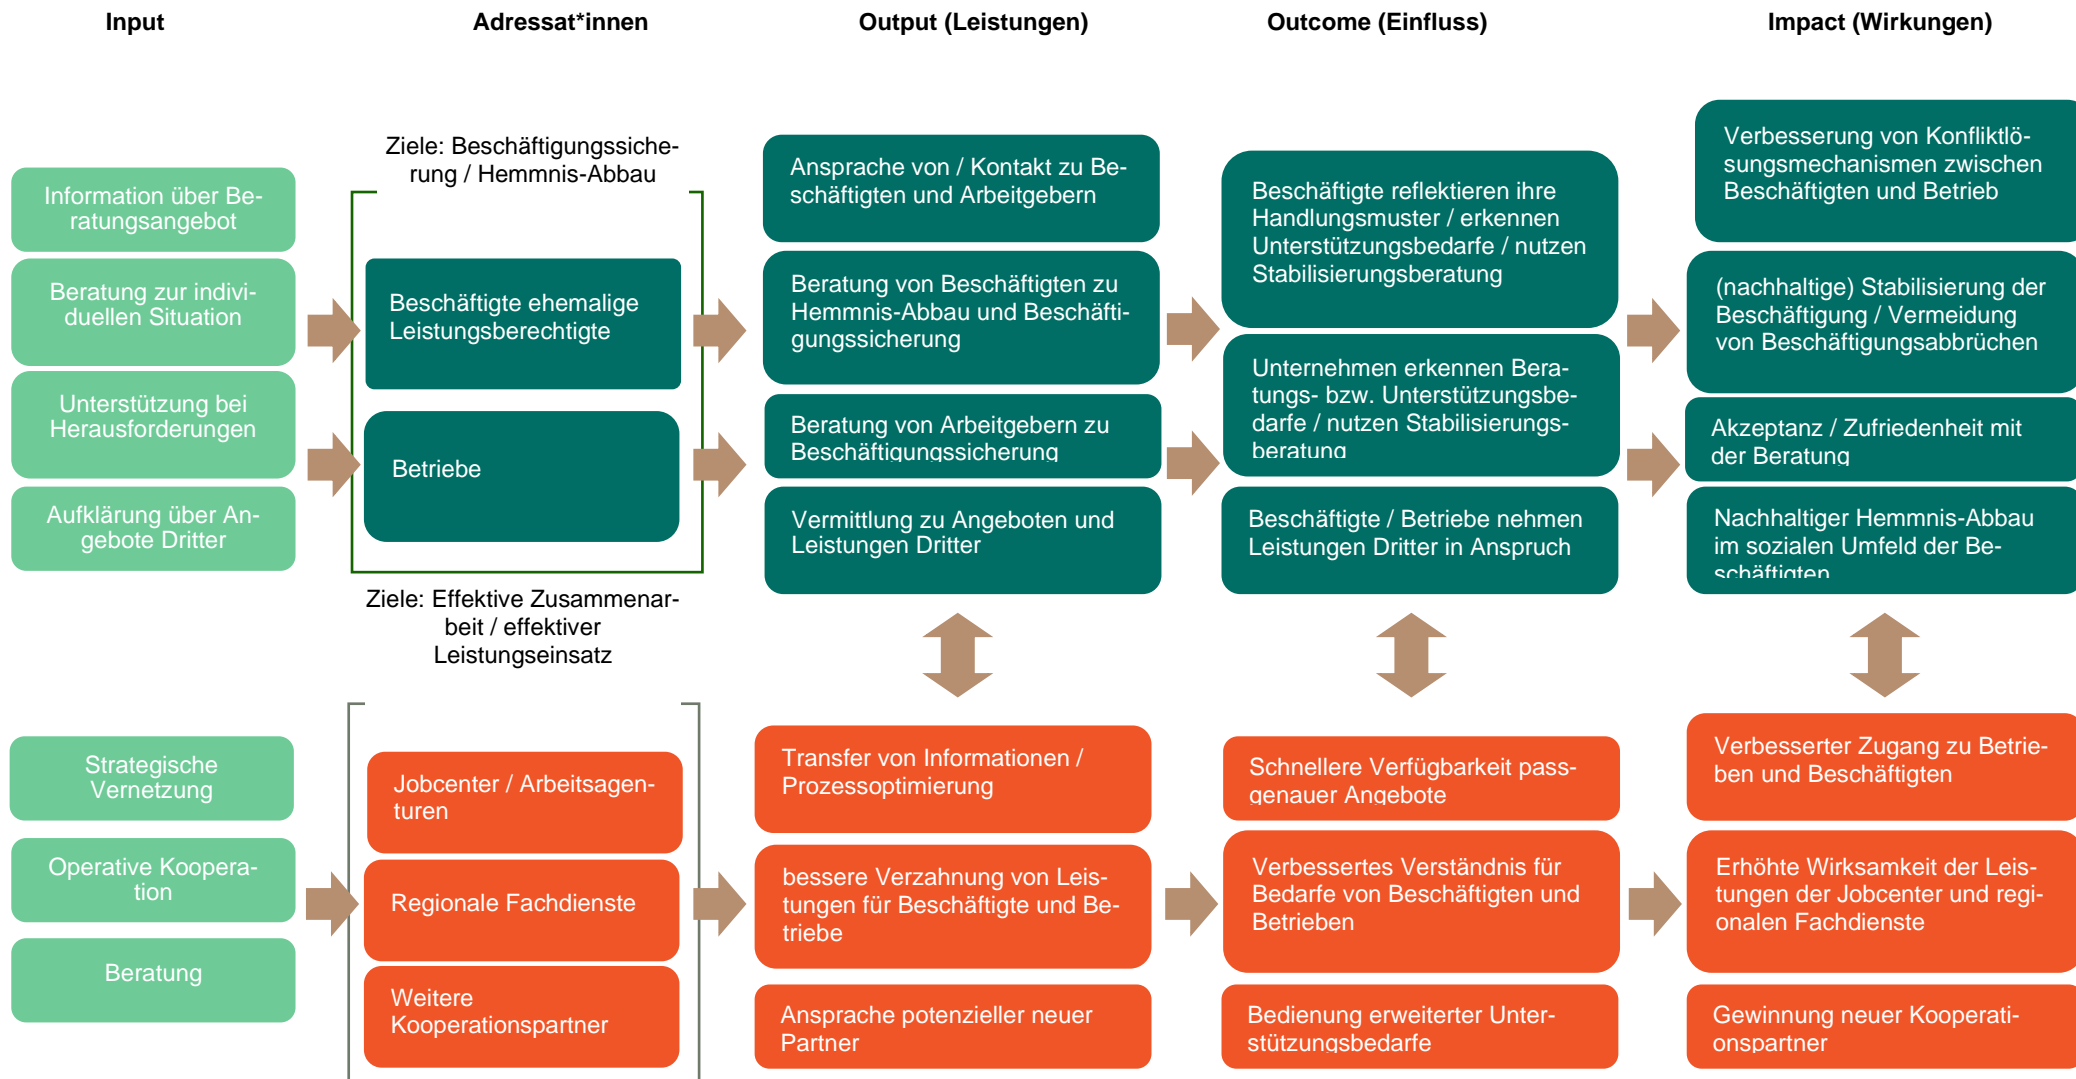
Input

Adressat*innen

Output (Leistungen)

Outcome (Einfluss)

Impact (Wirkungen)

Information über Beratungsangebot

Beratung zur individuellen Situation

Unterstützung bei Herausforderungen

Aufklärung über Angebote Dritter

Ziele: Beschäftigungssicherung / Hemmnis-Abbau

Beschäftigte ehemalige Leistungsberechtigte

Betriebe

Ziele: Effektive Zusammenarbeit / effektiver Leistungseinsatz

Ansprache von / Kontakt zu Beschäftigten und Arbeitgebern

Beratung von Beschäftigten zu Hemmnis-Abbau und Beschäftigungssicherung

Beratung von Arbeitgebern zu Beschäftigungssicherung

Vermittlung zu Angeboten und Leistungen Dritter

Beschäftigte reflektieren ihre Handlungsmuster / erkennen Unterstützungsbedarfe / nutzen Stabilisierungsberatung

Unternehmen erkennen Beratungs- bzw. Unterstützungsbedarfe / nutzen Stabilisierungsberatung

Beschäftigte / Betriebe nehmen Leistungen Dritter in Anspruch

Verbesserung von Konfliktlösungsmechanismen zwischen Beschäftigten und Betrieb

(nachhaltige) Stabilisierung der Beschäftigung / Vermeidung von Beschäftigungsabbrüchen

Akzeptanz / Zufriedenheit mit der Beratung

Nachhaltiger Hemmnis-Abbau im sozialen Umfeld der Beschäftigten

Strategische Vernetzung

Operative Kooperation

Beratung

Jobcenter / Arbeitsagenturen

Regionale Fachdienste

Weitere Kooperationspartner

Transfer von Informationen / Prozessoptimierung

bessere Verzahnung von Leistungen für Beschäftigte und Betriebe

Ansprache potenzieller neuer Partner

Schnellere Verfügbarkeit passgenauer Angebote

Verbessertes Verständnis für Bedarfe von Beschäftigten und Betrieben

Bedienung erweiterter Unterstützungsbedarfe

Verbesserter Zugang zu Betrieben und Beschäftigten

Erhöhte Wirksamkeit der Leistungen der Jobcenter und regionalen Fachdienste

Gewinnung neuer Kooperationspartner